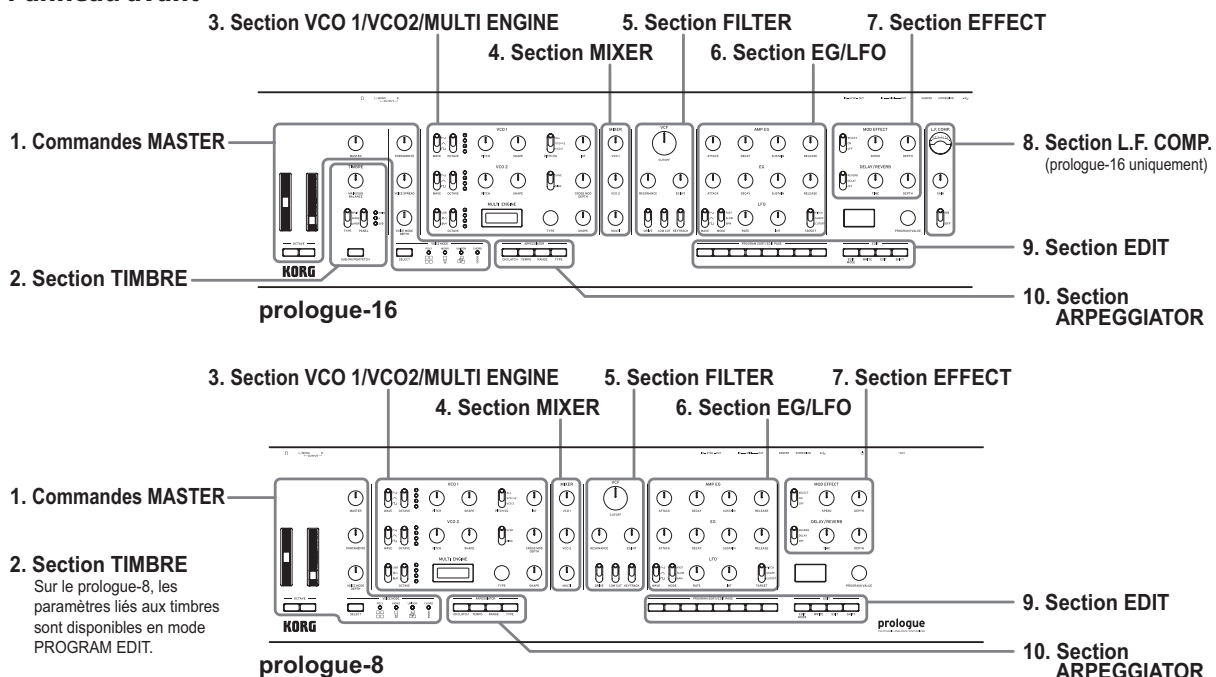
Panneau avant

3. Section VCO 1/VCO2/MULTI ENGINE
5. Section FILTER
7. Section EFFECT
4. Section MIXER
6. Section EG/LFO
1. Commandes MASTER
8. Section L.F. COMP.
(prologue-16 uniquement)
9. Section EDIT
2. Section TIMBRE
10. Section ARPEGGIATOR
KORG
prologue-16

3. Section VCO 1/VCO2/MULTI ENGINE
5. Section FILTER
7. Section EFFECT
4. Section MIXER
6. Section EG/LFO
1. Commandes MASTER
2. Section TIMBRE
Sur le prologue-8, les paramètres liés aux timbres sont disponibles en mode PROGRAM EDIT.
9. Section EDIT
10. Section ARPEGGIATOR
KORG
prologue
prologue-8